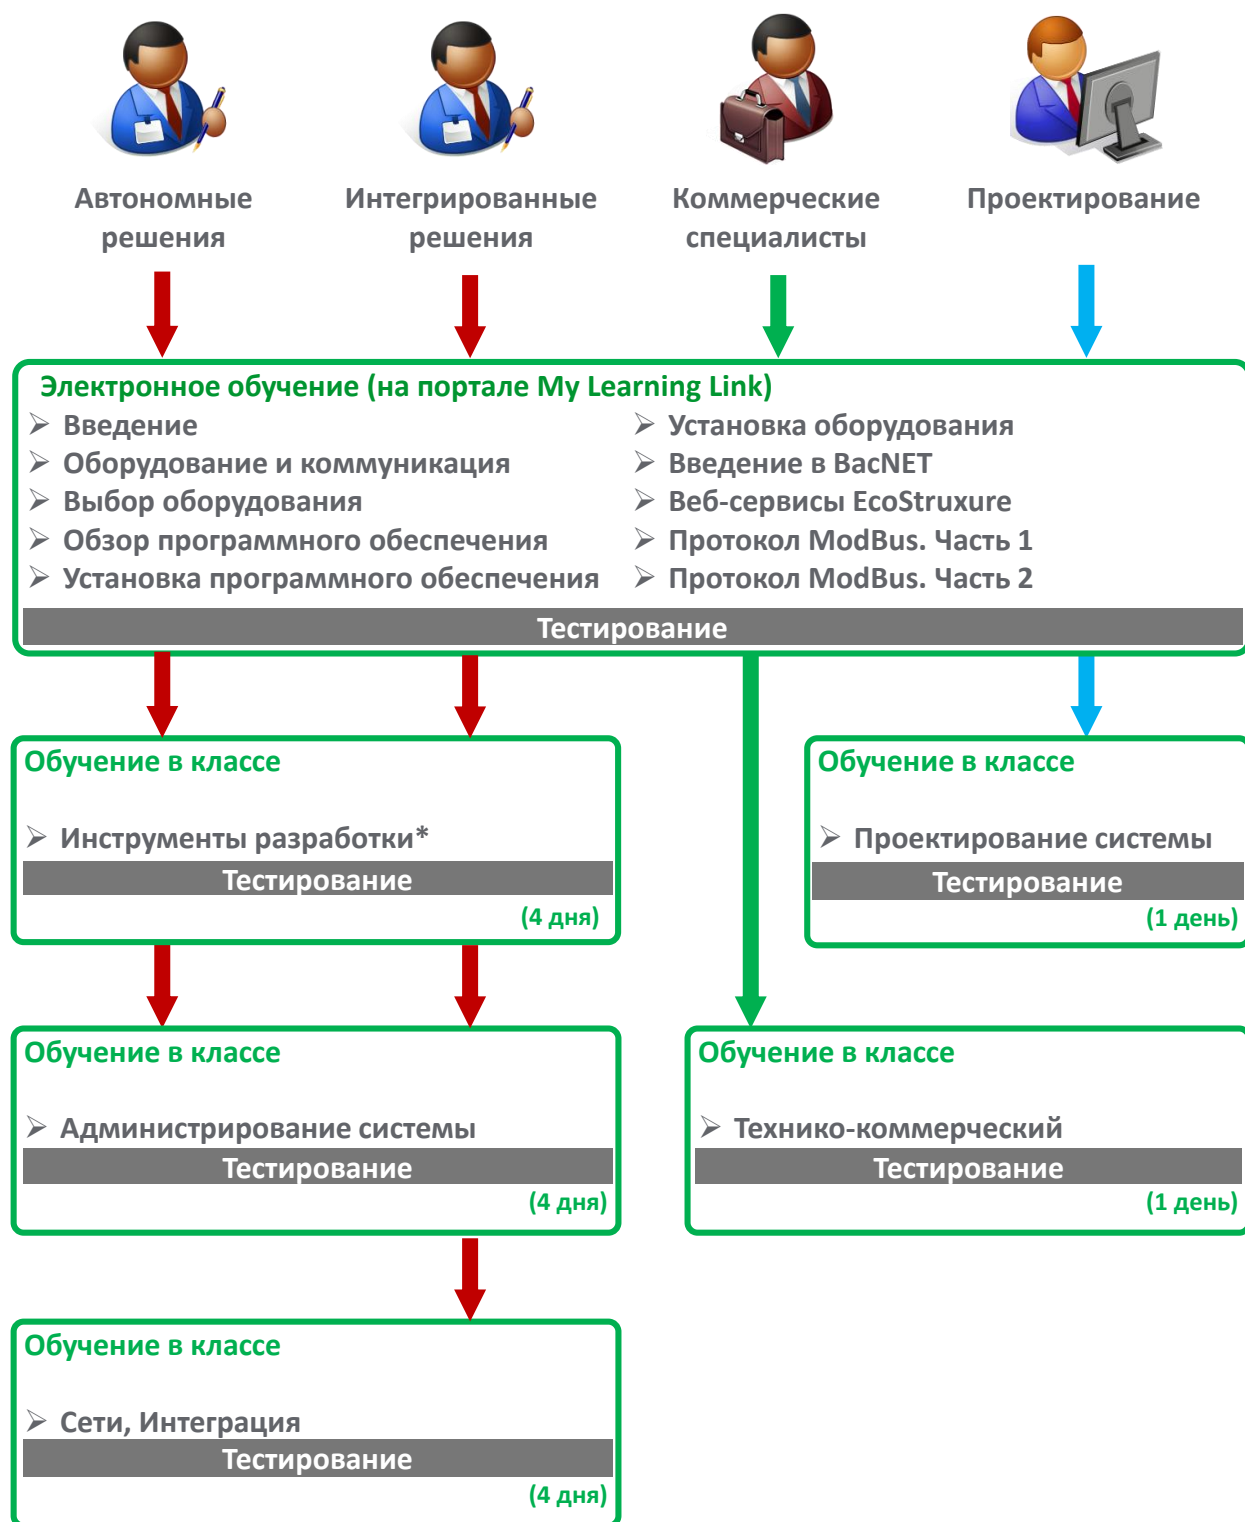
Автономные решения

Интегрированные решения

Коммерческие специалисты

Проектирование

Электронное обучение (на портале My Learning Link)

➢ Введение
➢ Оборудование и коммуникация
➢ Выбор оборудования
➢ Обзор программного обеспечения
➢ Установка программного обеспечения

➢ Установка оборудования
➢ Введение в BacNET
➢ Веб-сервисы EcoStruxure
➢ Протокол ModBus. Часть 1
➢ Протокол ModBus. Часть 2

Тестирование

Обучение в классе

➢ Инструменты разработки*

Тестирование

(4 дня)

Обучение в классе

➢ Проектирование системы

Тестирование

(1 день)

Обучение в классе

➢ Администрирование системы

Тестирование

(4 дня)

Обучение в классе

➢ Технико-коммерческий

Тестирование

(1 день)

Обучение в классе

➢ Сети, Интеграция

Тестирование

(4 дня)